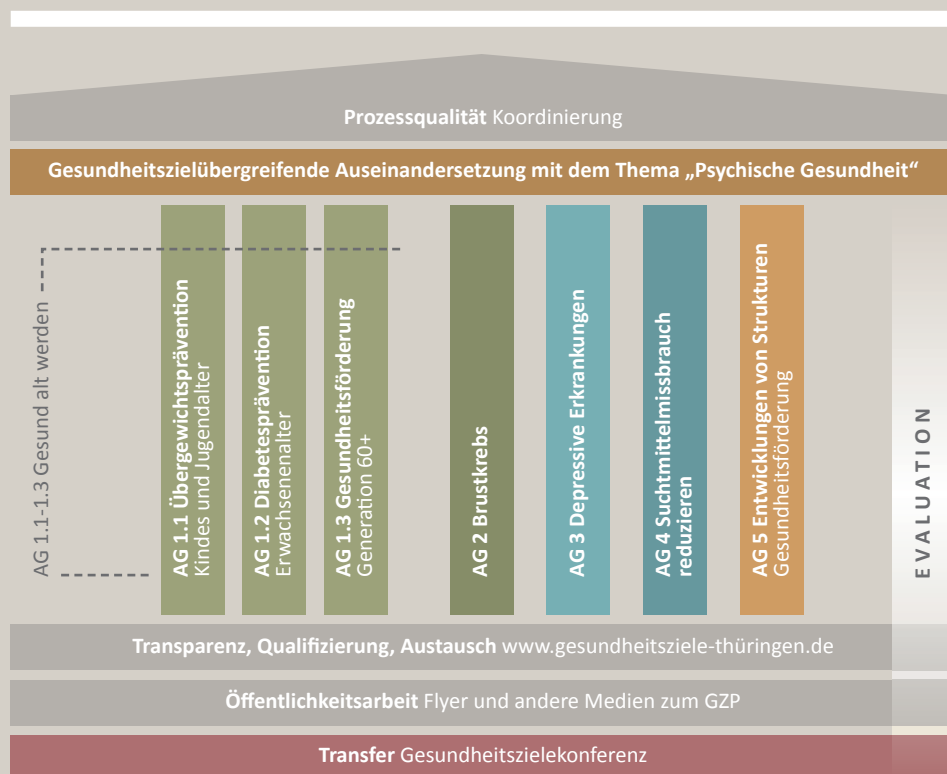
**Prozessqualität** Koordinierung

**Gesundheitszielübergreifende Auseinandersetzung mit dem Thema „Psychische Gesundheit"**

AG 1.1-1.3 Gesund alt werden

**AG 1.1 Übergewichtsprävention** Kindes und Jugendalter

**AG 1.2 Diabetesprävention** Erwachsenenalter

**AG 1.3 Gesundheitsförderung** Generation 60+

**AG 2 Brustkrebs**

**AG 3 Depressive Erkrankungen**

**AG 4 Suchtmittelmissbrauch reduzieren**

**AG 5 Entwicklungen von Strukturen** Gesundheitsförderung

EVALUATION

**Transparenz, Qualifizierung, Austausch** www.gesundheitsziele-thüringen.de

**Öffentlichkeitsarbeit** Flyer und andere Medien zum GZP

**Transfer** Gesundheitszielekonferenz